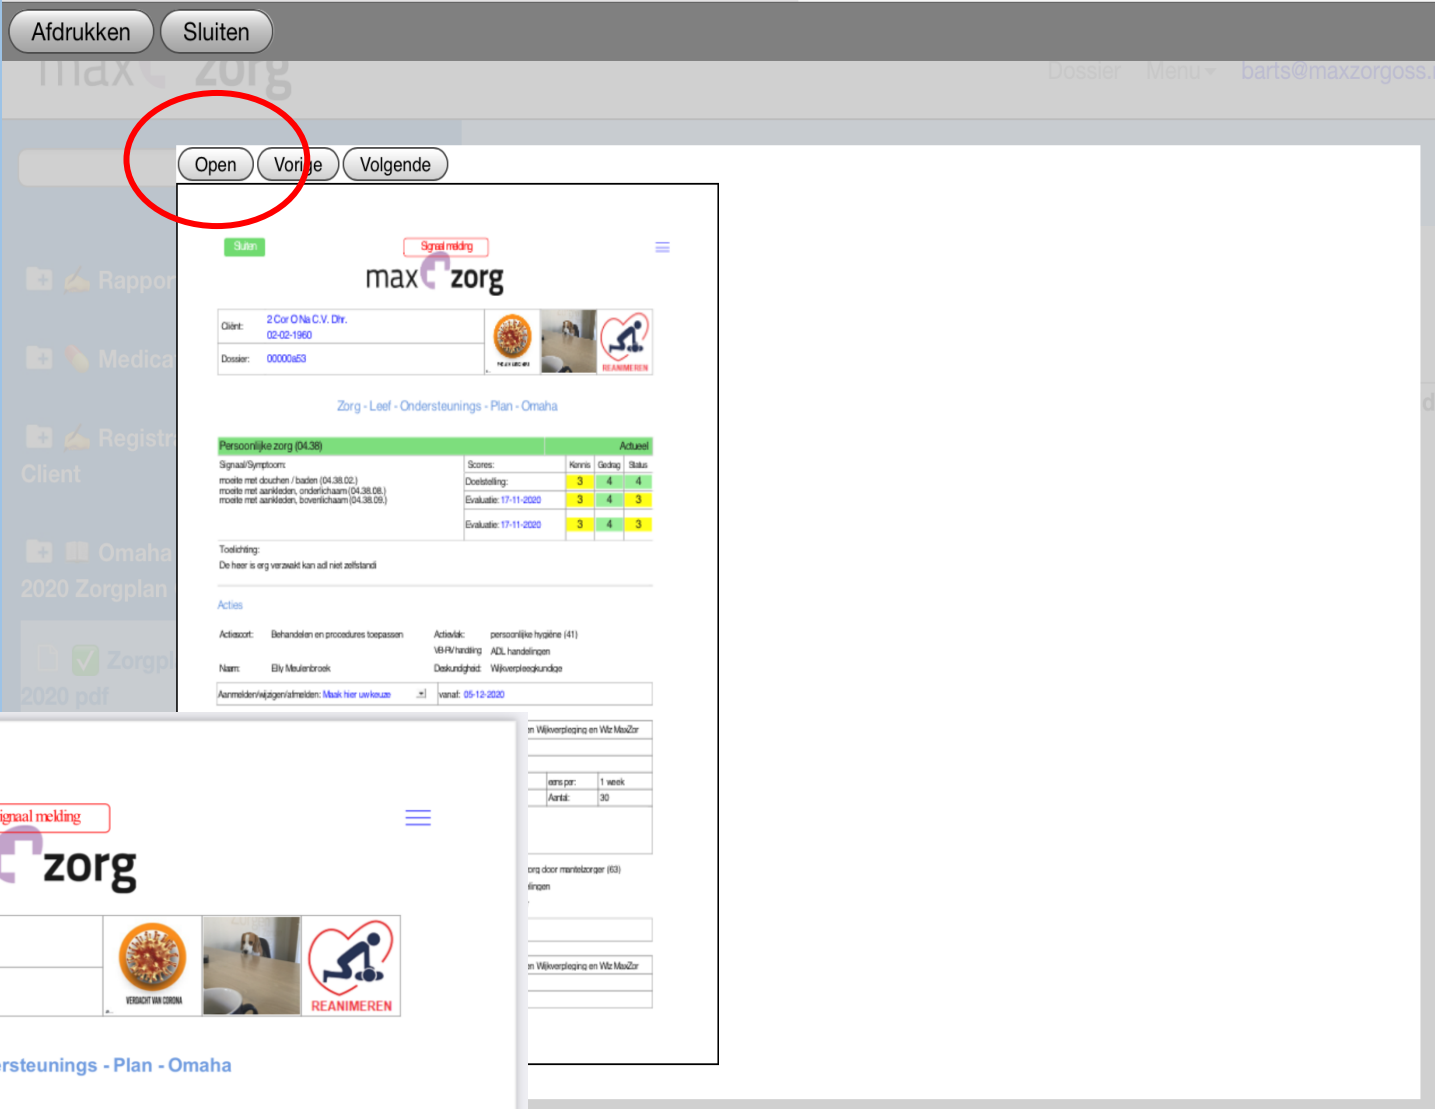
Afdrukken Sluiten

max zorg Dossier Menu barts@maxzorgoss.

Open Vorige Volgende

Rapport
Medica
Registr
Client
Omaha
2020 Zorgplan
Zorgpl
2020 pdf

Sluiten

Signaal melding

max zorg

| Cliënt: | 2 Cor O Na C.V. Dhr. 02-02-1960 |
|---|---|
| Dossier: | 00000a53 |

REANIMEREN

Zorg - Leef - Ondersteunings - Plan - Omaha

Persoonlijke zorg (04.38) Actueel

Signaal/Symptoom:
moeite met douchen / baden (04.38.02.)
moeite met aankleden, onderlichaam (04.38.08.)
moeite met aankleden, bovenlichaam (04.38.09.)

| Scores: | Kennis | Gedrag | Status |
|---|---|---|---|
| Doelstelling: | 3 | 4 | 4 |
| Evaluatie: 17-11-2020 | 3 | 4 | 3 |
| Evaluatie: 17-11-2020 | 3 | 4 | 3 |

Toelichting:
De heer is erg verzwakt kan adl niet zelfstandi

Acties

Actiesoort: Behandelen en procedures toepassen
Actievlak: persoonlijke hygiëne (41)
VB-RV handling: ADL handelingen
Naam: Elly Meulenbroek
Deskundigheid: Wijkverpleegkundige

Aanmelden/wijzigen/afmelden: Maak hier uw keuze
vanaf: 05-12-2020

n Wijkverpleging en Wlz MaxZor
eens per: 1 week
Aantal: 30
org door mantelzorger (63)
lingen
n Wijkverpleging en Wlz MaxZor

ignaal melding

zorg

VERDACHT VAN CORONA

REANIMEREN

rsteunings - Plan - Omaha